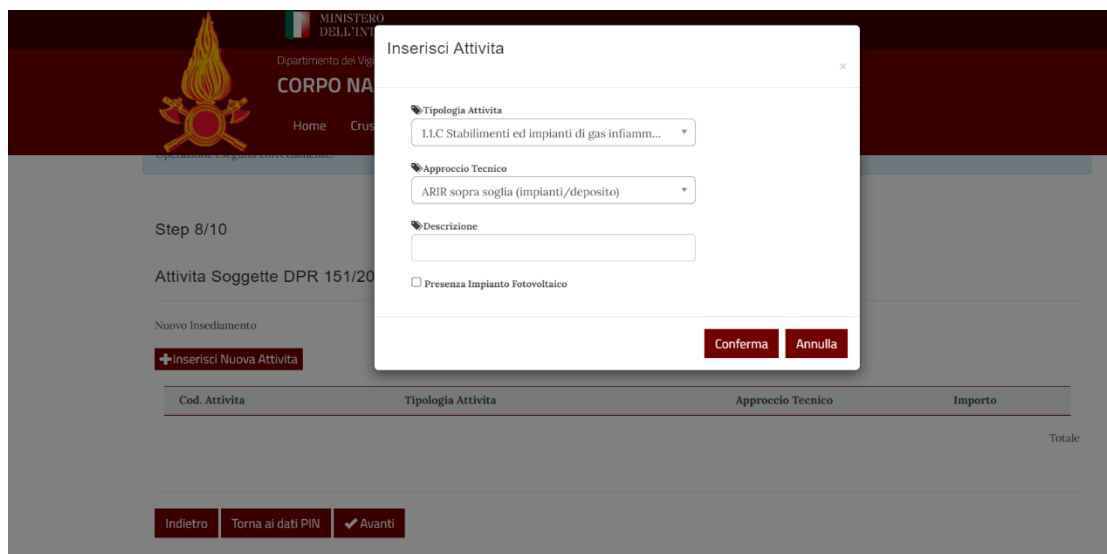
MINISTERO
DELL'INT

Dipartimento dei Vig

CORPO NA

Home Crus

Operazione eseguita correttamente.

Step 8/10

Attivita Soggette DPR 151/20

Nuovo Insediamento

Inserisci Nuova Attivita

| Cod. Attivita | Tipologia Attivita | Approccio Tecnico | Importo |
|---|---|---|---|

Totale

Indietro Torna ai dati PIN Avanti

Inserisci Attivita

×

Tipologia Attivita
1.1.C Stabilimenti ed impianti di gas infiamm...

Approccio Tecnico
ARIR sopra soglia (impianti/deposito)

Descrizione

Presenza Impianto Fotovoltaico

Conferma Annulla